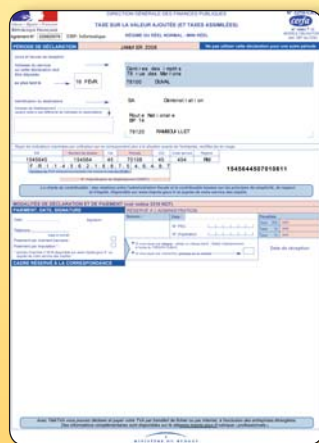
DIRECTION GENERALE DES FINANCES PUBLIQUES
TAXE SUR LA VALEUR AJOUTÉE (ET TAXES ASSIMILÉES)
RÉGIME DU RÉEL NORMAL - MINI RÉEL
cerfa
PERIODE DE DECLARATION JANVIER 2008
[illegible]
le plus tard le 19 FEVR.
Centre des Impôts
78 rue des Marronniers
78100 DURAL
SA
Général Lotion
Route Nationale
BP 14
78120 RAMBOUILLET
1545 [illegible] 54 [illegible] 45 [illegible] 78108 45 454 RM
F R 1 4 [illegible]
1545644557018511
MODALITES DE DECLARATION ET DE PAIEMENT
PAIEMENT, DATE, SIGNATURE
RESERVE A L'ADMINISTRATION
CADRE RESERVE A LA CORRESPONDANCE
Date de réception
MINISTÈRE DU BUDGET
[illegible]